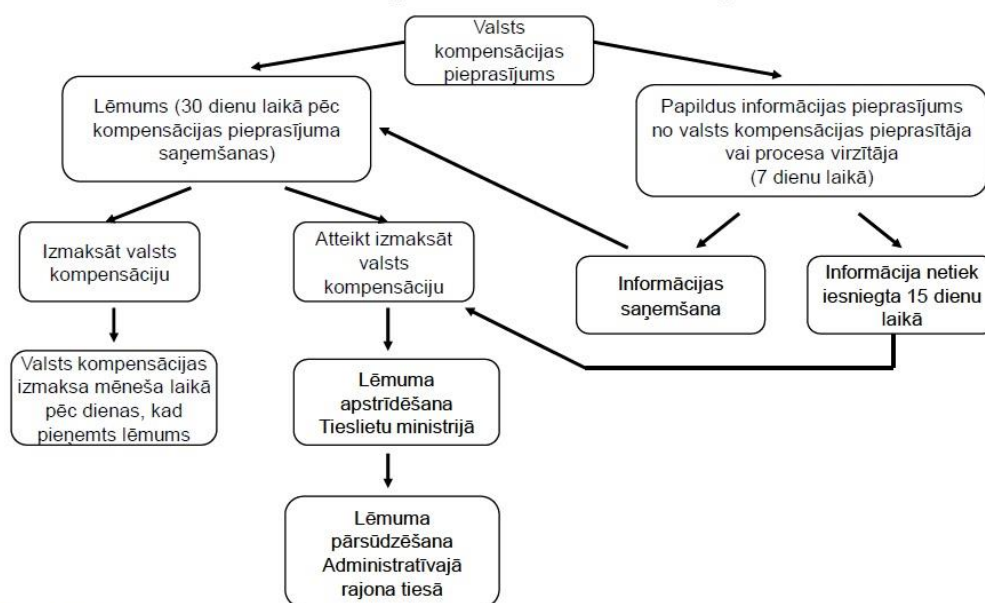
Valsts kompensācijas pieprasījums

Lēmums (30 dienu laikā pēc kompensācijas pieprasījuma saņemšanas)

Papildus informācijas pieprasījums no valsts kompensācijas pieprasītāja vai procesa virzītāja (7 dienu laikā)

Izmaksāt valsts kompensāciju

Atteikt izmaksāt valsts kompensāciju

Informācijas saņemšana

Informācija netiek iesniegta 15 dienu laikā

Valsts kompensācijas izmaksa mēneša laikā pēc dienas, kad pieņemts lēmums

Lēmuma apstrīdēšana Tieslietu ministrijā

Lēmuma pārsūdzēšana Administratīvajā rajona tiesā